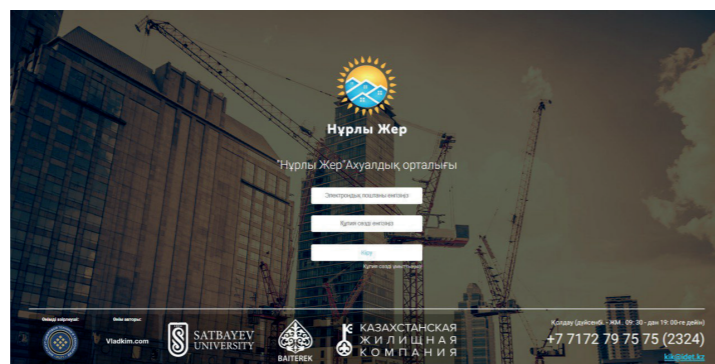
Нұрлы Жер

"Нұрлы Жер"Ахуалдық орталығы

Электрондық поштаны енгізіңіз

Құпия сөзді енгізіңіз

Кіру

Құпия сөзді ұмыттыңыз?

Біздің серіктестер:

Өнім авторы:

Vladkim.com

SATBAYEV UNIVERSITY

BAITEREK

КАЗАХСТАНСКАЯ ЖИЛИЩНАЯ КОМПАНИЯ

Қолдау (дүйсенбі - жұм., 09:30 - дан 19:00-ге дейін)

+7 7172 79 75 75 (2324)

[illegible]@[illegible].kz